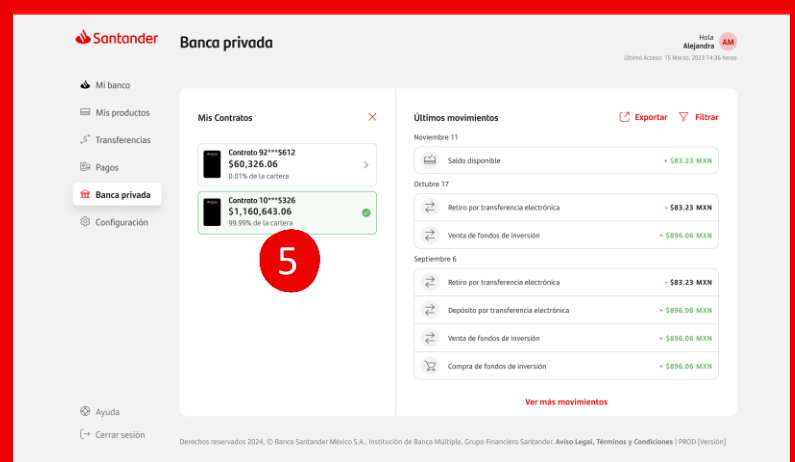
Santander

Banca privada

Hola
Alejandra
AM
Último Acceso: 15 Marzo, 2023 14:36 horas

Mi banco
Mis productos
Transferencias
Pagos
Banca privada
Configuración

Mis Contratos

Contrato 92***5612
$60,326.06
0.01% de la cartera

Contrato 10***5326
$1,160,643.06
99.99% de la cartera

5

Últimos movimientos
Exportar
Filtrar

Noviembre 11

| Saldo disponible | + $83.23 MXN |
|---|---|

Octubre 17

| Retiro por transferencia electrónica | - $83.23 MXN |
|---|---|
| Venta de fondos de inversión | + $896.06 MXN |

Septiembre 6

| Retiro por transferencia electrónica | - $83.23 MXN |
|---|---|
| Depósito por transferencia electrónica | + $896.06 MXN |
| Venta de fondos de inversión | + $896.06 MXN |
| Compra de fondos de inversión | + $896.06 MXN |

Ver más movimientos

Ayuda
Cerrar sesión

Derechos reservados 2024, © Banco Santander México S.A., Institución de Banca Múltiple, Grupo Financiero Santander. Aviso Legal, Términos y Condiciones | PROD [Versión]